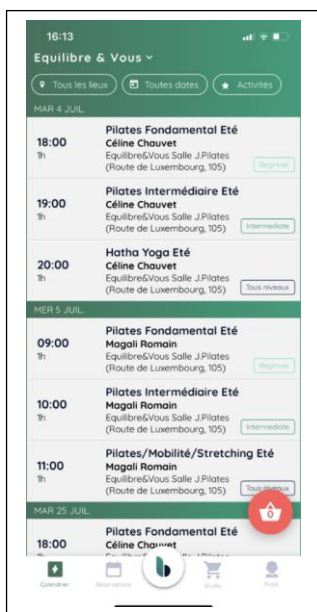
16:13

Equilibre & Vous ˅

Tous les lieux
Toutes dates
Activités

MAR 4 JUIL

18:00
1h
Pilates Fondamental Eté
Céline Chauvet
Equilibre&Vous Salle J.Pilates (Route de Luxembourg, 105)
Beginner

19:00
1h
Pilates Intermédiaire Eté
Céline Chauvet
Equilibre&Vous Salle J.Pilates (Route de Luxembourg, 105)
Intermediate

20:00
1h
Hatha Yoga Eté
Céline Chauvet
Equilibre&Vous Salle J.Pilates (Route de Luxembourg, 105)
Tous niveaux

MER 5 JUIL

09:00
1h
Pilates Fondamental Eté
Magali Romain
Equilibre&Vous Salle J.Pilates (Route de Luxembourg, 105)
Beginner

10:00
1h
Pilates Intermédiaire Eté
Magali Romain
Equilibre&Vous Salle J.Pilates (Route de Luxembourg, 105)
Intermediate

11:00
1h
Pilates/Mobilité/Stretching Eté
Magali Romain
Equilibre&Vous Salle J.Pilates (Route de Luxembourg, 105)
Tous niveaux

MAR 25 JUIL

18:00
Pilates Fondamental Eté
Céline Chauvet
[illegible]

0

Calendrier
Réservations
Boutique
Profil